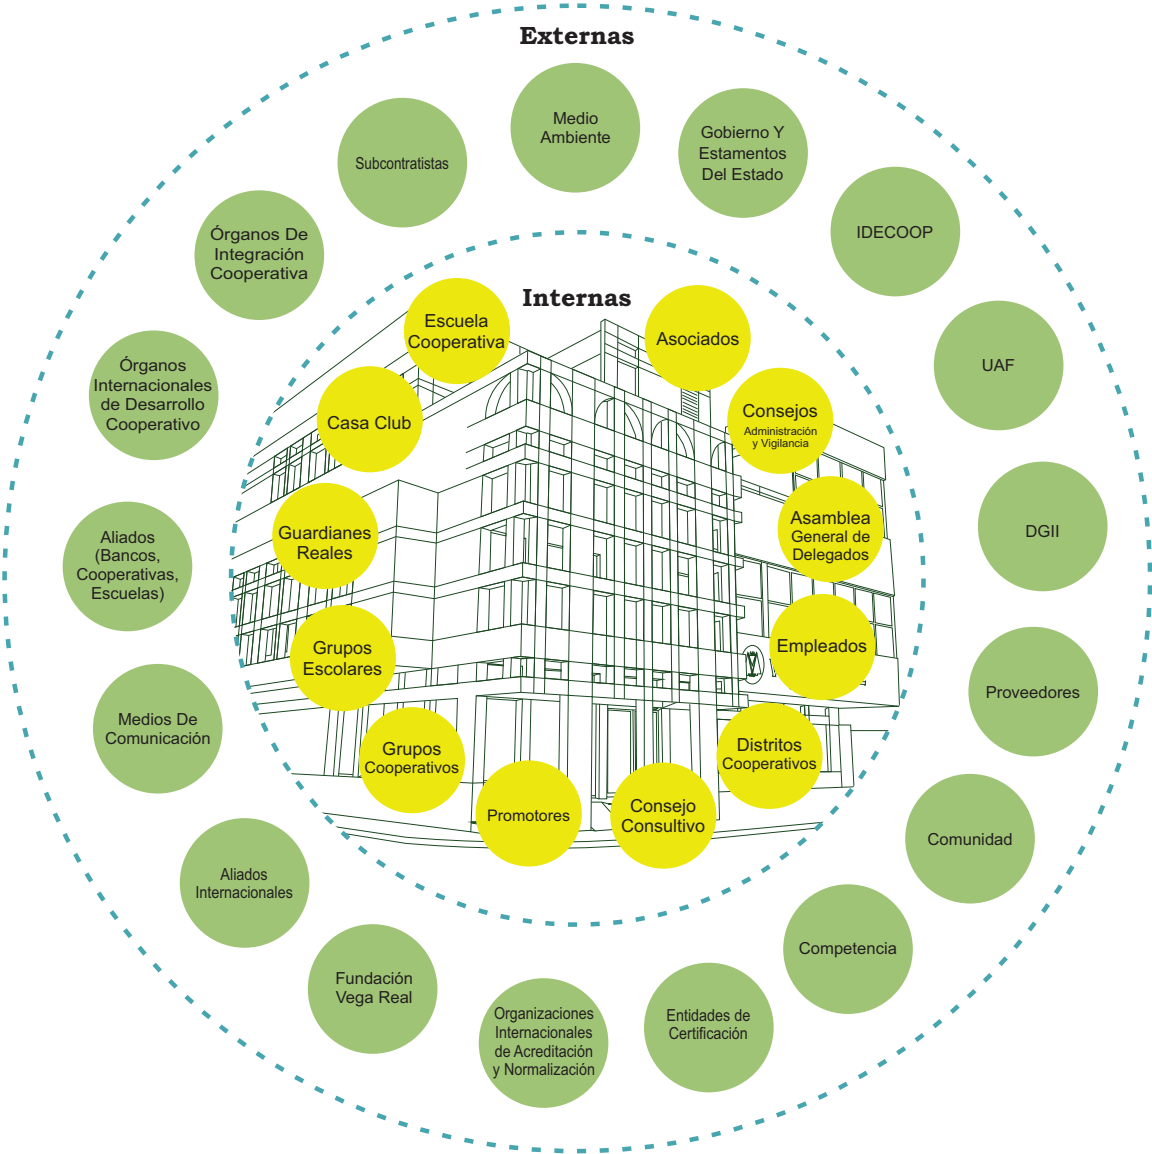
Externas

Medio Ambiente

Subcontratistas

Gobierno Y Estamentos Del Estado

IDECOOP

Órganos De Integración Cooperativa

UAF

Órganos Internacionales de Desarrollo Cooperativo

DGII

Aliados (Bancos, Cooperativas, Escuelas)

Proveedores

Medios De Comunicación

Comunidad

Aliados Internacionales

Competencia

Fundación Vega Real

Organizaciones Internacionales de Acreditación y Normalización

Entidades de Certificación

Internas

Escuela Cooperativa

Asociados

Casa Club

Consejos
Administración y Vigilancia

Guardianes Reales

Asamblea General de Delegados

Grupos Escolares

Empleados

Grupos Cooperativos

Distritos Cooperativos

Promotores

Consejo Consultivo